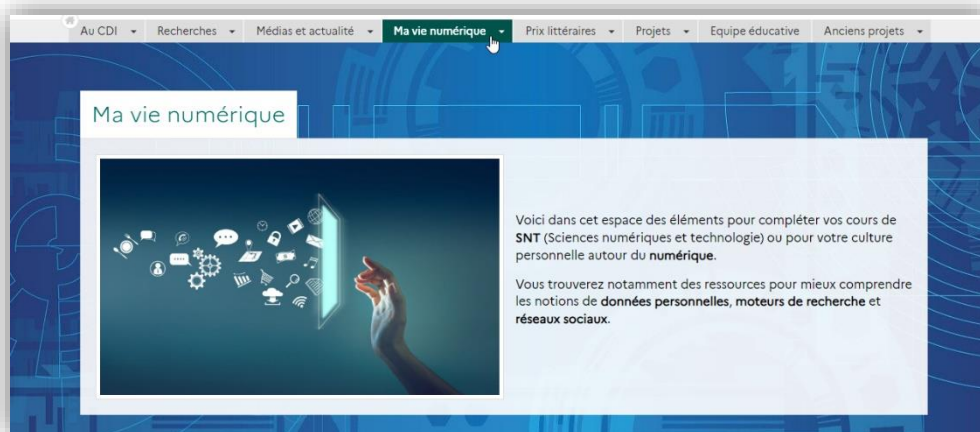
Au CDI ▾ Recherches ▾ Médias et actualité ▾ Ma vie numérique ▾ Prix littéraires ▾ Projets ▾ Equipe éducative Anciens projets ▾

Ma vie numérique

Voici dans cet espace des éléments pour compléter vos cours de SNT (Sciences numériques et technologie) ou pour votre culture personnelle autour du numérique.

Vous trouverez notamment des ressources pour mieux comprendre les notions de données personnelles, moteurs de recherche et réseaux sociaux.